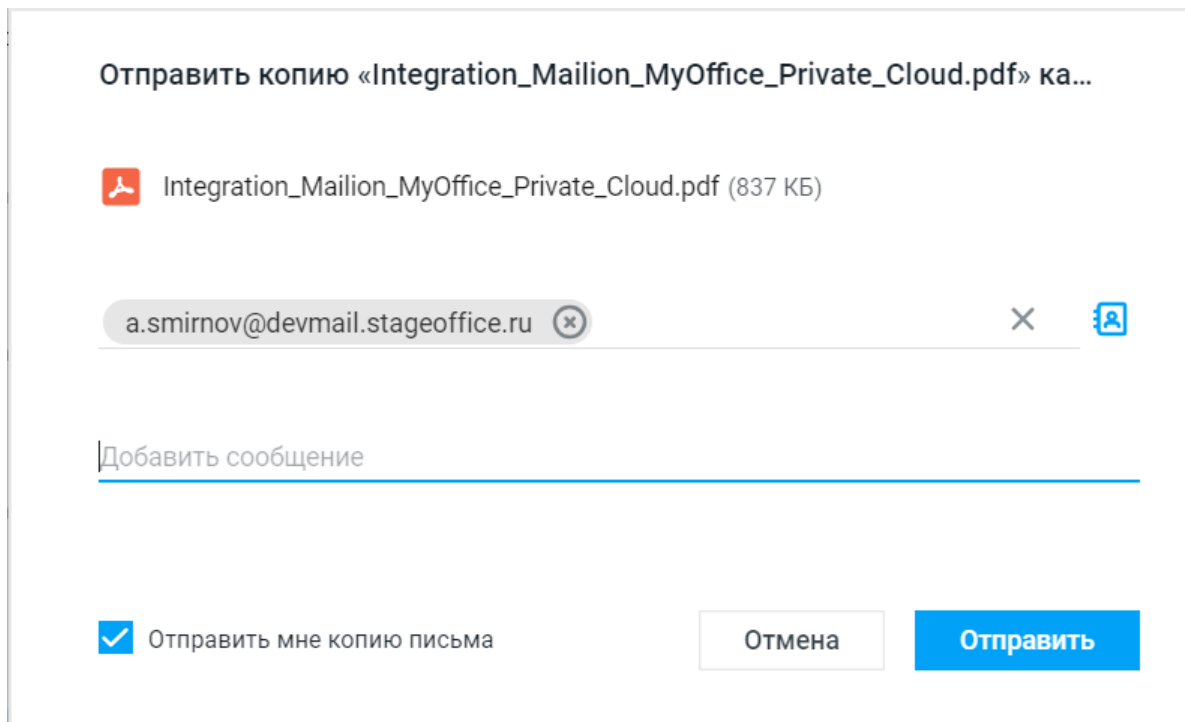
Отправить копию «Integration_Mailion_MyOffice_Private_Cloud.pdf» ка...

Integration_Mailion_MyOffice_Private_Cloud.pdf (837 КБ)

a.smirnov@devmail.stageoffice.ru

Добавить сообщение

Отправить мне копию письма

Отмена

Отправить